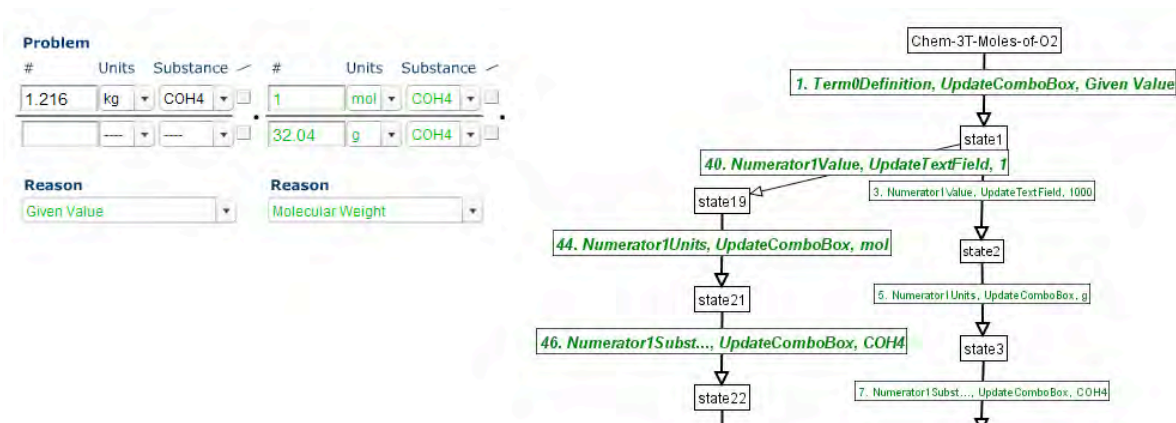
Problem

| # | Units | Substance | ⁄ | # | Units | Substance | ⁄ |
|---|---|---|---|---|---|---|---|
| 1.216 | kg | COH4 | | 1 | mol | COH4 | |
| | ---- | ---- | | 32.04 | g | COH4 | |

Reason
Given Value

Reason
Molecular Weight

Chem-3T-Moles-of-O2

1. Term0Definition, UpdateComboBox, Given Value

state1

40. Numerator1Value, UpdateTextField, 1

3. Numerator1Value, UpdateTextField, 1000

state19

44. Numerator1Units, UpdateComboBox, mol

state2

5. Numerator1Units, UpdateComboBox, g

state21

46. Numerator1Subst..., UpdateComboBox, COH4

state3

7. Numerator1Subst..., UpdateComboBox, COH4

state22